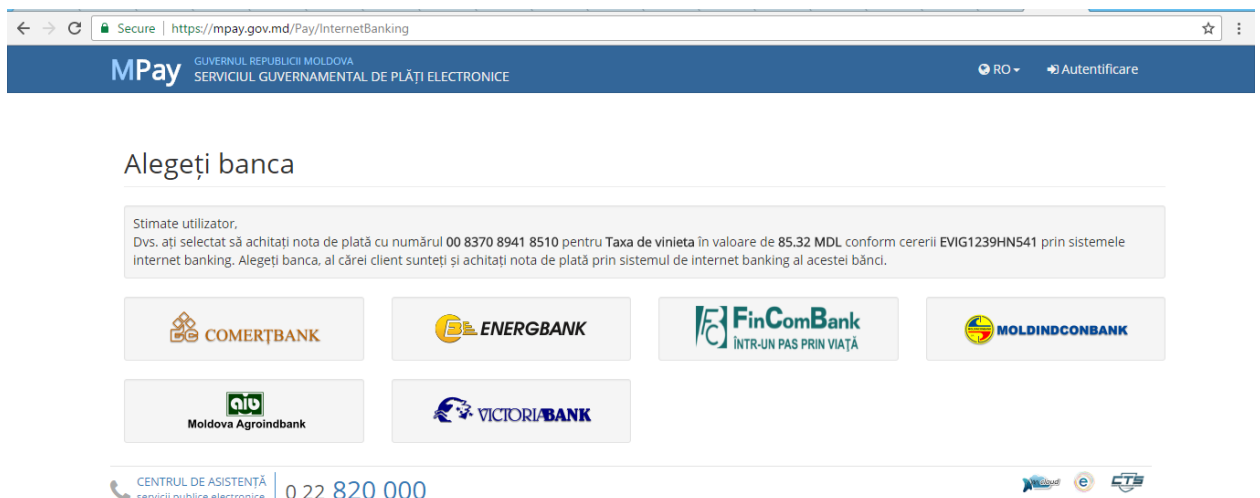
Secure | https://mpay.gov.md/Pay/InternetBanking

MPay GUVERNUL REPUBLICII MOLDOVA
SERVICIUL GUVERNAMENTAL DE PLĂȚI ELECTRONICE

RO Autentificare

Alegeți banca

Stimate utilizator,
Dvs. ați selectat să achitați nota de plată cu numărul 00 8370 8941 8510 pentru Taxa de vinieta în valoare de 85.32 MDL conform cererii EVIG1239HN541 prin sistemele internet banking. Alegeți banca, al cărei client sunteți și achitați nota de plată prin sistemul de internet banking al acestei bănci.

COMERȚBANK

ENERGBANK

FinComBank
ÎNTR-UN PAS PRIN VIAȚĂ

MOLDINDCONBANK

aib
Moldova Agroindbank

VICTORIABANK

CENTRUL DE ASISTENȚĂ
servicii publice electronice

0 22 820 000

CTS